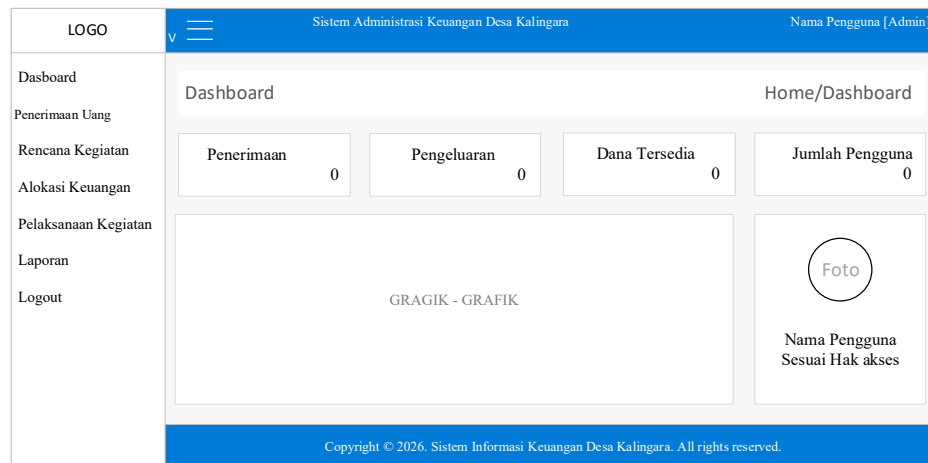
LOGO

v

Sistem Administrasi Keuangan Desa Kalingara

Nama Pengguna [Admin]

Dasboard

Penerimaan Uang

Rencana Kegiatan

Alokasi Keuangan

Pelaksanaan Kegiatan

Laporan

Logout

Dashboard

Home/Dashboard

Penerimaan
0

Pengeluaran
0

Dana Tersedia
0

Jumlah Pengguna
0

GRAGIK - GRAFIK

Foto

Nama Pengguna
Sesuai Hak akses

Copyright © 2026. Sistem Informasi Keuangan Desa Kalingara. All rights reserved.